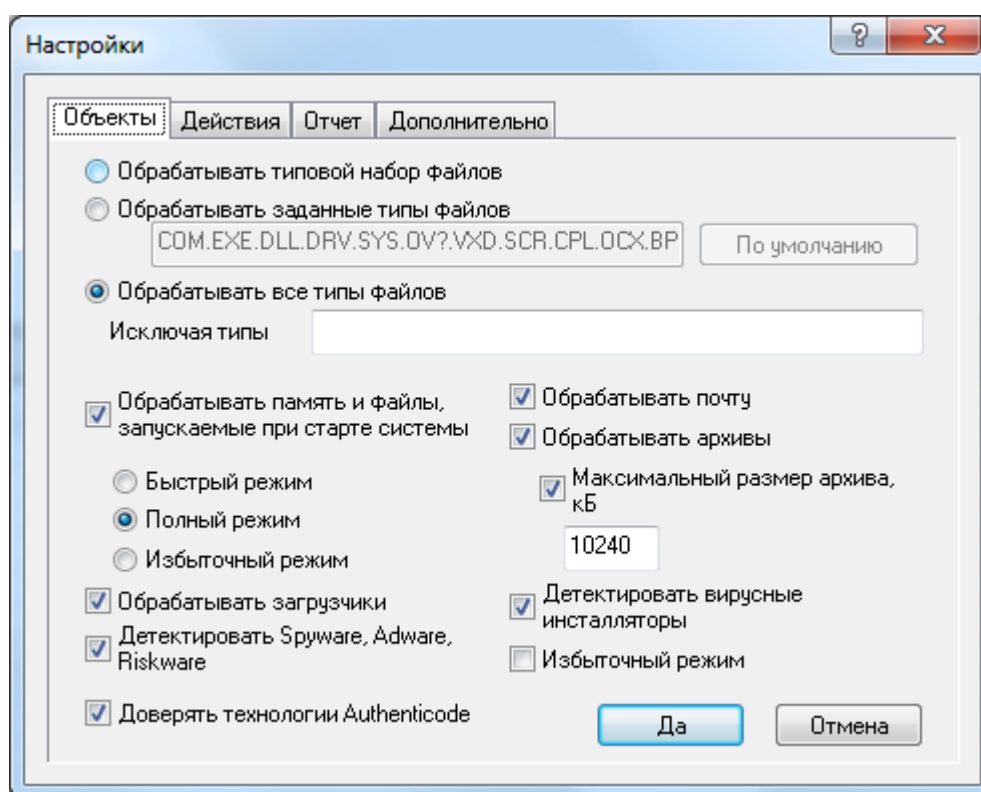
Настройки

?

X

Объекты | Действия | Отчет | Дополнительно

Обрабатывать типовой набор файлов

Обрабатывать заданные типы файлов

COM.EXE.DLL.DRV.SYS.OV?.VXD.SCR.CPL.OCX.BP

По умолчанию

Обрабатывать все типы файлов

Исключая типы

Обрабатывать память и файлы, запускаемые при старте системы

Быстрый режим

Полный режим

Избыточный режим

Обрабатывать загрузчики

Детектировать Spyware, Adware, Riskware

Доверять технологии Authenticode

Обрабатывать почту

Обрабатывать архивы

Максимальный размер архива, кБ

10240

Детектировать вирусные инсталляторы

Избыточный режим

Да

Отмена